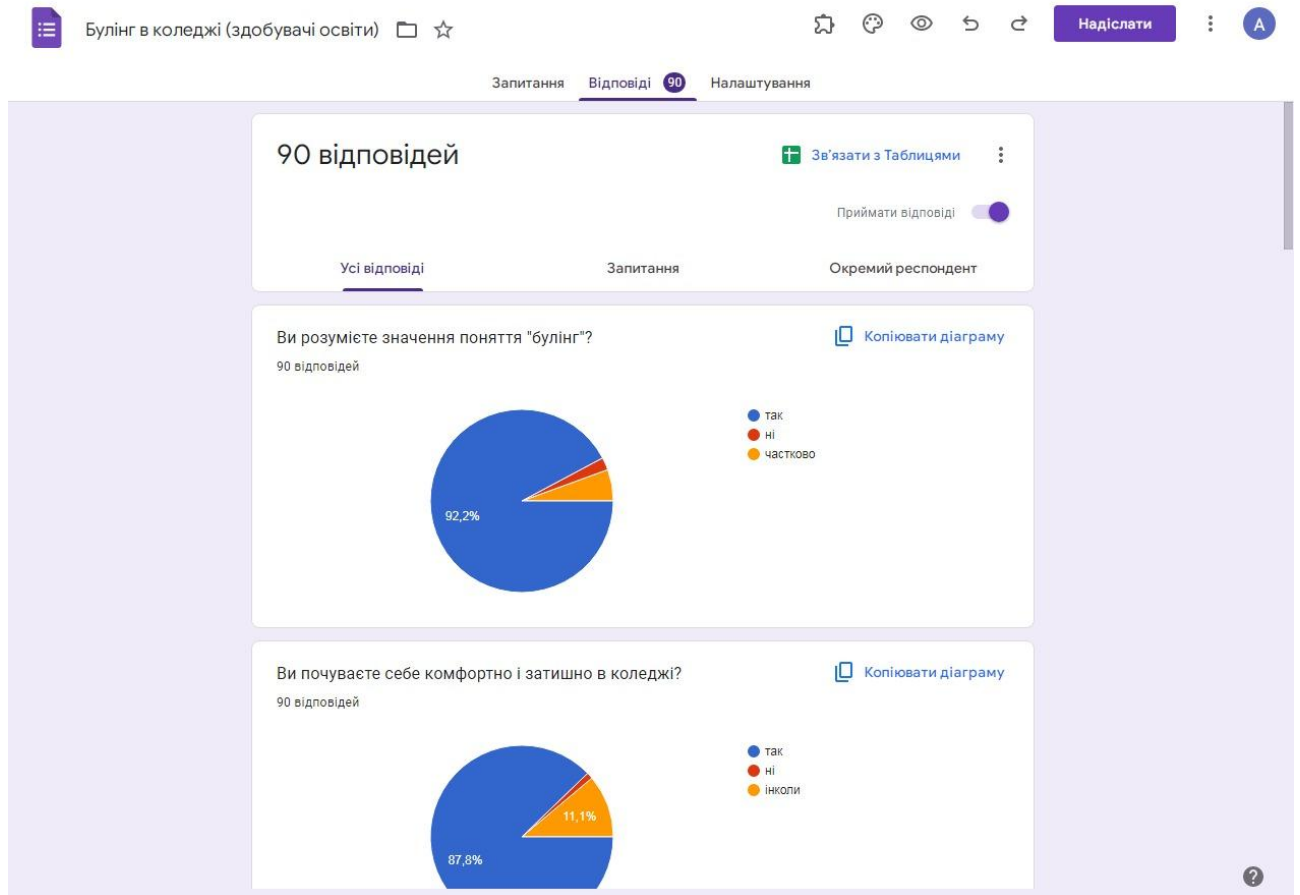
Булінг в коледжі (здобувачі освіти)

Надіслати

A

Запитання Відповіді 90 Налаштування

90 відповідей

Зв'язати з Таблицями

Приймати відповіді

Усі відповіді Запитання Окремий респондент

Ви розумієте значення поняття "булінг"?

90 відповідей

Копіювати діаграму

так
ні
частково

92,2%

Ви почуваєте себе комфортно і затишно в коледжі?

90 відповідей

Копіювати діаграму

так
ні
іноколи

11,1%

87,8%